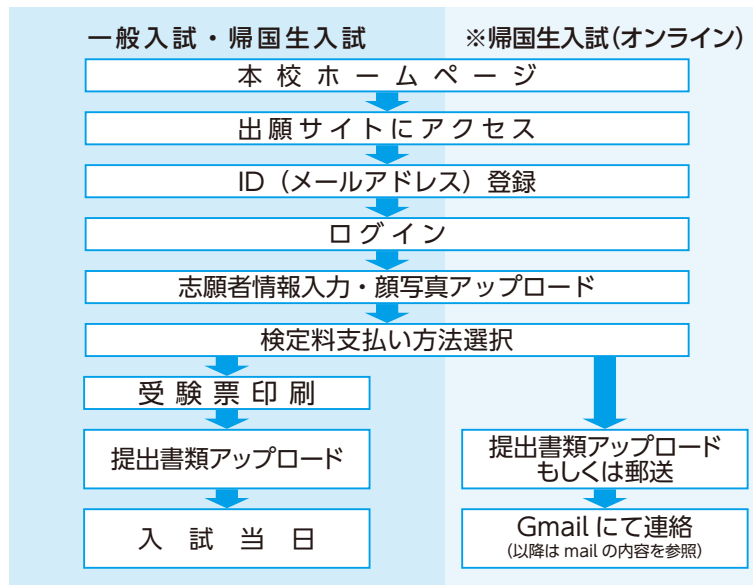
一般入試・帰国生入試

※帰国生入試(オンライン)

本校ホームページ

出願サイトにアクセス

ID（メールアドレス）登録

ログイン

志願者情報入力・顔写真アップロード

検定料支払い方法選択

受験票印刷

提出書類アップロード

入試当日

提出書類アップロード
もしくは郵送

Gmailにて連絡
(以降はmailの内容を参照)